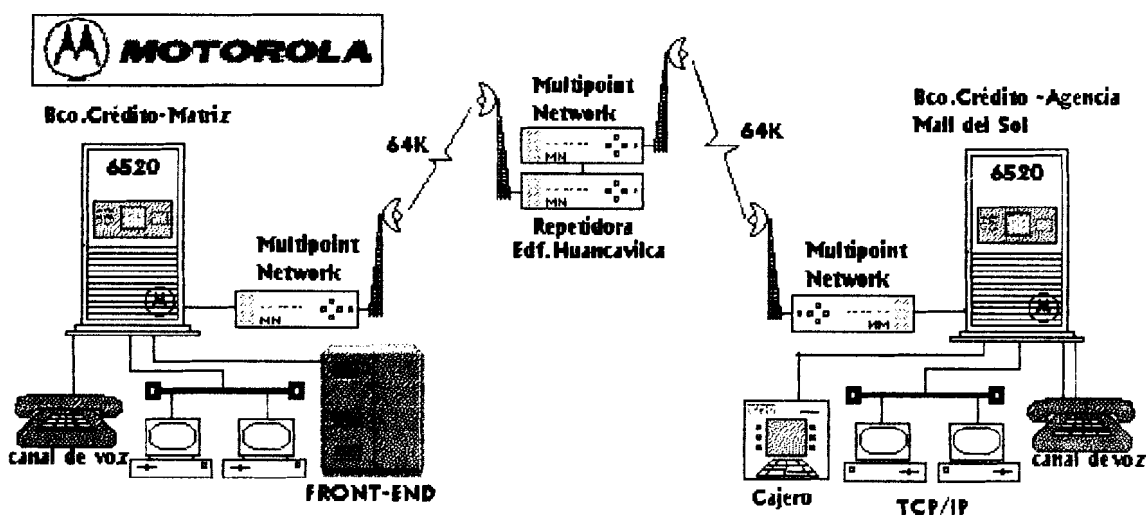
MOTOROLA

Bco.Crédito-Matriz

6520

Multipoint Network

MN

64K

Multipoint Network

MN

MN

Repetidora Edf.Huancavilca

64K

Bco.Crédito -Agencia Mall del Sol

6520

Multipoint Network

MM

canal de voz

FRONT-END

Cajero

TCP/IP

canal de voz